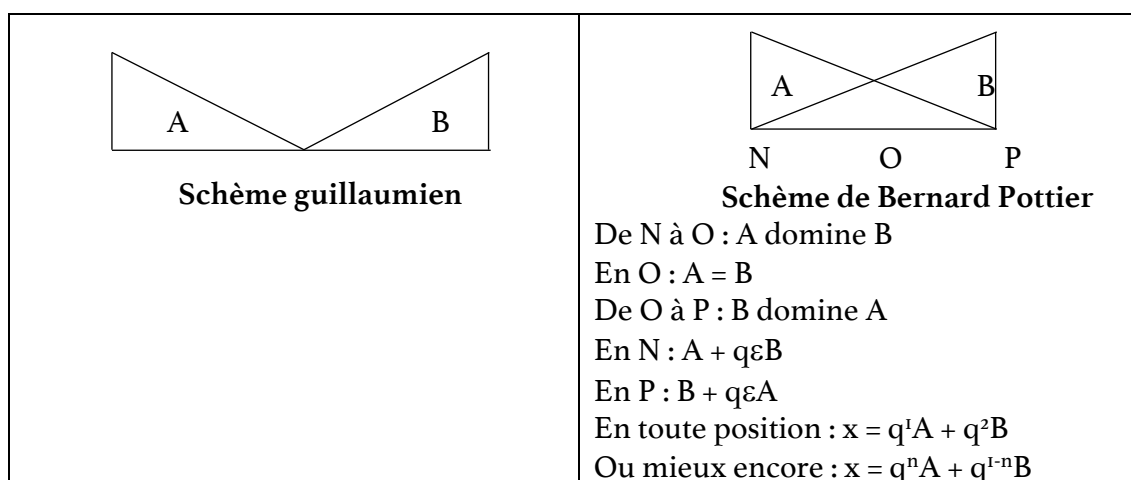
| A B Schème guillaumien | A B N O P Schème de Bernard Pottier De N à O : A domine B En O : A = B De O à P : B domine A En N : A + qεB En P : B + qεA En toute position : x = $q^1A + q^2B$ Ou mieux encore : x = $q^nA + q^{1-n}B$ |
|---|---|